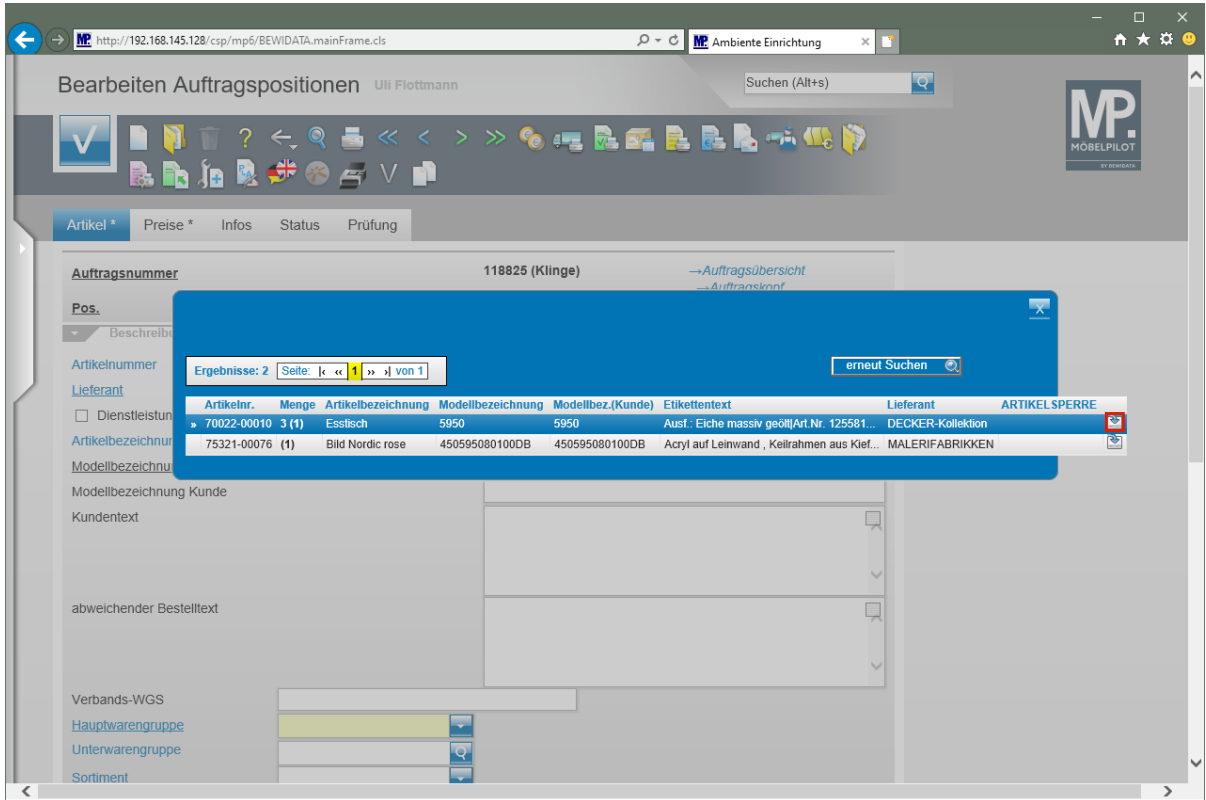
http://192.168.145.128/csp/mp6/BEWIDATA.mainFrame.cls

Ambiente Einrichtung

Bearbeiten Auftragspositionen Uli Flottmann

Suchen (Alt+s)

MP. MÖBELPILOT BY BEWIDATA

Artikel * Preise * Infos Status Prüfung

Auftragsnummer 118825 (Klinge) →Auftragsübersicht →Auftragskopf

Pos.

Beschreib

Artikelnummer

Lieferant

Dienstleistun

Artikelbezeichnun

Modellbezeichnun

Modellbezeichnung Kunde

Kundentext

abweichender Bestelltext

Verbands-WGS

Hauptwarengruppe

Unterwarengruppe

Sortiment

Ergebnisse: 2 Seite: |‹ ‹‹ 1 ›› ›| von 1

erneut Suchen

| Artikelnr. | Menge | Artikelbezeichnung | Modellbezeichnung | Modellbez.(Kunde) | Etikettentext | Lieferant | ARTIKELSPERRE |
|---|---|---|---|---|---|---|---|
| » 70022-00010 | 3 (1) | Esstisch | 5950 | 5950 | Ausf.: Eiche massiv geölt\|Art.Nr. 125581... | DECKER-Kollektion | |
| 75321-00076 | (1) | Bild Nordic rose | 450595080100DB | 450595080100DB | Acryl auf Leinwand , Keilrahmen aus Kief... | MALERIFABRIKKEN | |